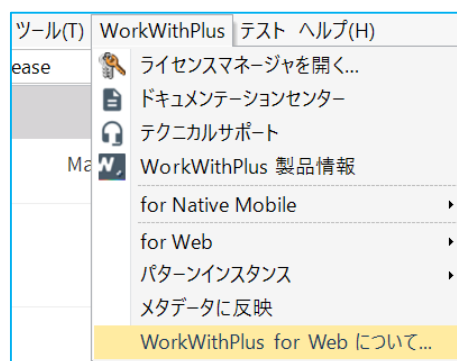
ツール(T) WorkWithPlus テスト ヘルプ(H)
ease
Ma
ライセンスマネージャを開く...
ドキュメンテーションセンター
テクニカルサポート
WorkWithPlus 製品情報
for Native Mobile
for Web
パターンインスタンス
メタデータに反映
WorkWithPlus for Web について...